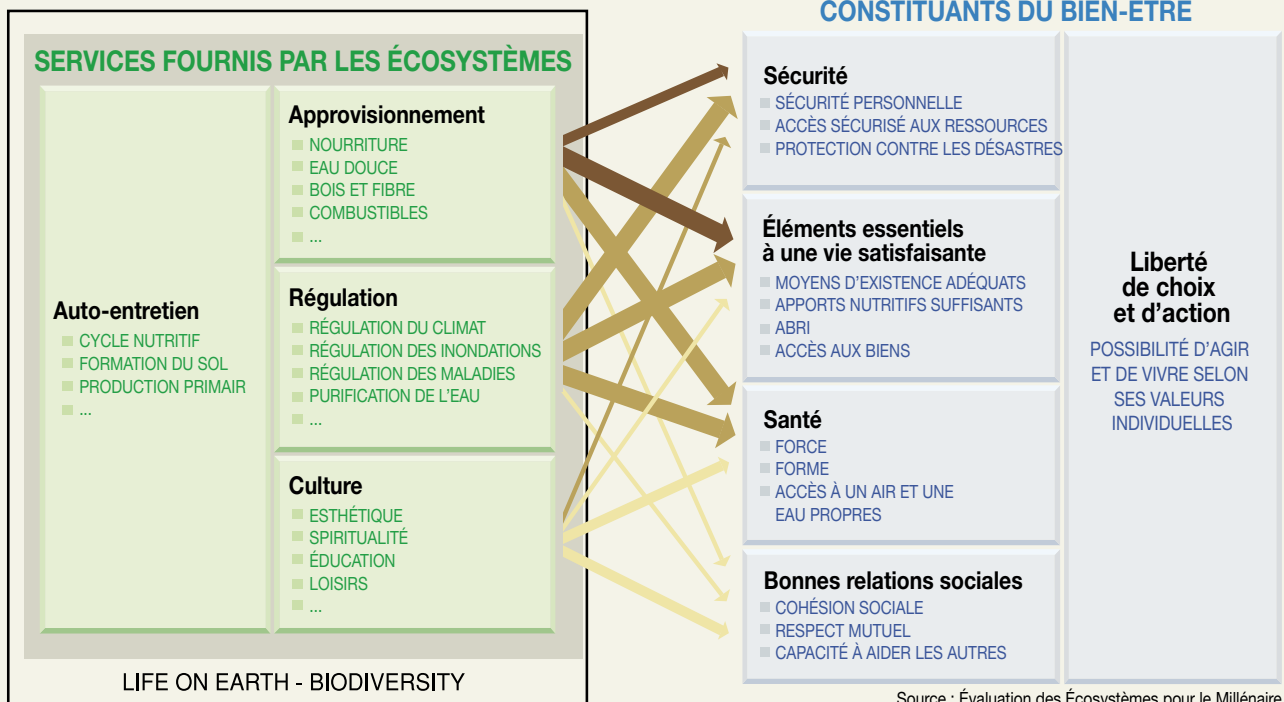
CONSTITUANTS DU BIEN-ÊTRE

SERVICES FOURNIS PAR LES ÉCOSYSTÈMES

Auto-entretien
CYCLE NUTRITIF
FORMATION DU SOL
PRODUCTION PRIMAIR
...

Approvisionnement
NOURRITURE
EAU DOUCE
BOIS ET FIBRE
COMBUSTIBLES
...

Régulation
RÉGULATION DU CLIMAT
RÉGULATION DES INONDATIONS
RÉGULATION DES MALADIES
PURIFICATION DE L'EAU
...

Culture
ESTHÉTIQUE
SPIRITUALITÉ
ÉDUCATION
LOISIRS
...

LIFE ON EARTH - BIODIVERSITY

Sécurité
SÉCURITÉ PERSONNELLE
ACCÈS SÉCURISÉ AUX RESSOURCES
PROTECTION CONTRE LES DÉSASTRES

Éléments essentiels à une vie satisfaisante
MOYENS D'EXISTENCE ADÉQUATS
APPORTS NUTRITIFS SUFFISANTS
ABRI
ACCÈS AUX BIENS

Santé
FORCE
FORME
ACCÈS À UN AIR ET UNE EAU PROPRES

Bonnes relations sociales
COHÉSION SOCIALE
RESPECT MUTUEL
CAPACITÉ À AIDER LES AUTRES

Liberté de choix et d'action
POSSIBILITÉ D'AGIR ET DE VIVRE SELON SES VALEURS INDIVIDUELLES

Source : Évaluation des Écosystèmes pour le Millénaire